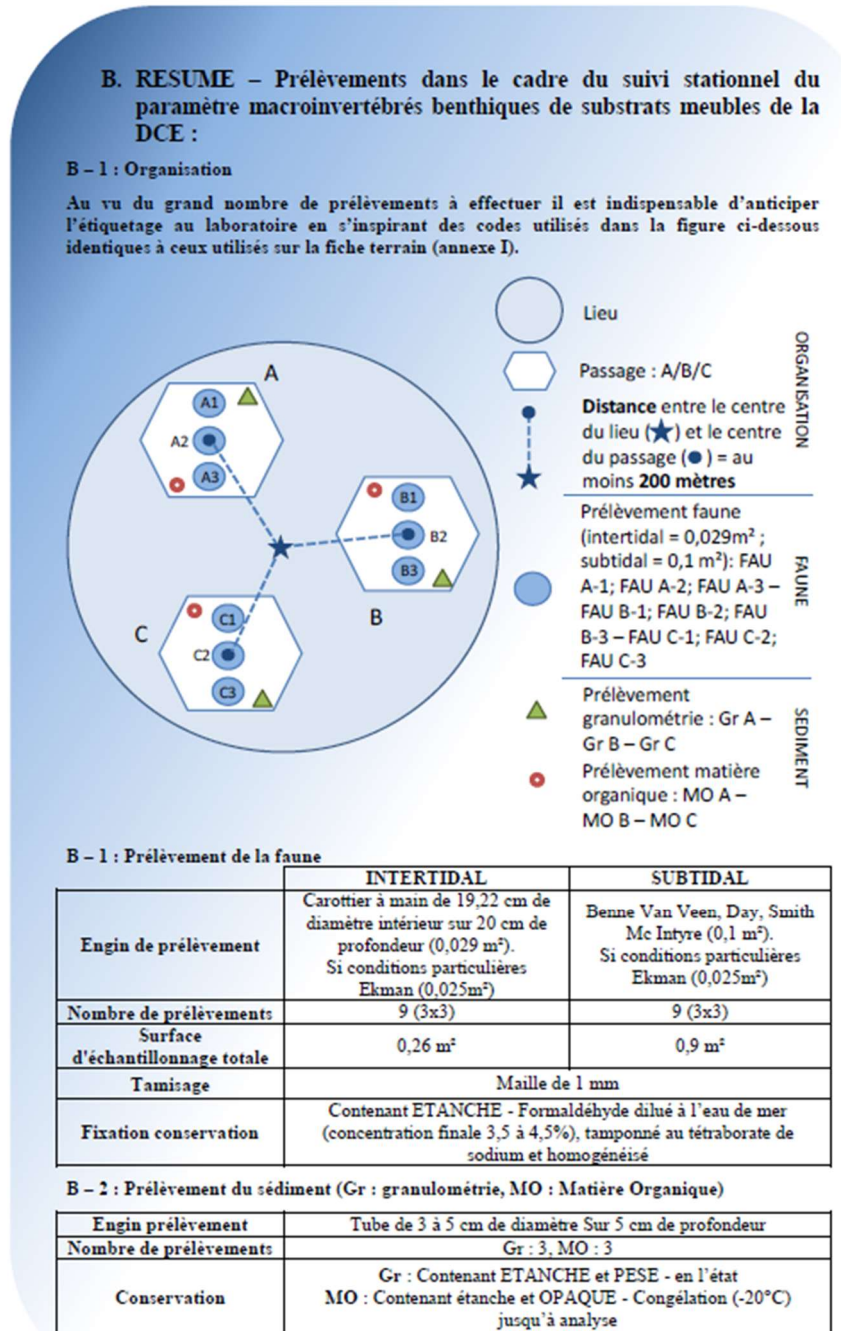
B. RESUME – Prélèvements dans le cadre du suivi stationnel du paramètre macroinvertébrés benthiques de substrats meubles de la DCE :

B – 1 : Organisation

Au vu du grand nombre de prélèvements à effectuer il est indispensable d'anticiper l'étiquetage au laboratoire en s'inspirant des codes utilisés dans la figure ci-dessous identiques à ceux utilisés sur la fiche terrain (annexe I).

A
A1
A2
A3
B1
B2
B3
B
C
C1
C2
C3

Lieu

Passage : A/B/C

Distance entre le centre du lieu (★) et le centre du passage (●) = au moins 200 mètres

ORGANISATION

Prélèvement faune (intertidal = 0,029m² ; subtidal = 0,1 m²): FAU A-1; FAU A-2; FAU A-3 – FAU B-1; FAU B-2; FAU B-3 – FAU C-1; FAU C-2; FAU C-3

FAUNE

Prélèvement granulométrie : Gr A – Gr B – Gr C

Prélèvement matière organique : MO A – MO B – MO C

SEDIMENT

B – 1 : Prélèvement de la faune

| | INTERTIDAL | SUBTIDAL |
|---|---|---|
| Engin de prélèvement | Carottier à main de 19,22 cm de diamètre intérieur sur 20 cm de profondeur (0,029 m²). Si conditions particulières Ekman (0,025m²) | Benne Van Veen, Day, Smith Mc Intyre (0,1 m²). Si conditions particulières Ekman (0,025m²) |
| Nombre de prélèvements | 9 (3x3) | 9 (3x3) |
| Surface d'échantillonnage totale | 0,26 m² | 0,9 m² |
| Tamisage | Maille de 1 mm | |
| Fixation conservation | Contenant ETANCHE - Formaldéhyde dilué à l'eau de mer (concentration finale 3,5 à 4,5%), tamponné au tétraborate de sodium et homogénéisé | |

B – 2 : Prélèvement du sédiment (Gr : granulométrie, MO : Matière Organique)

| Engin prélèvement | Tube de 3 à 5 cm de diamètre Sur 5 cm de profondeur |
|---|---|
| Nombre de prélèvements | Gr : 3, MO : 3 |
| Conservation | Gr : Contenant ETANCHE et PESE - en l'état MO : Contenant étanche et OPAQUE - Congélation (-20°C) jusqu'à analyse |